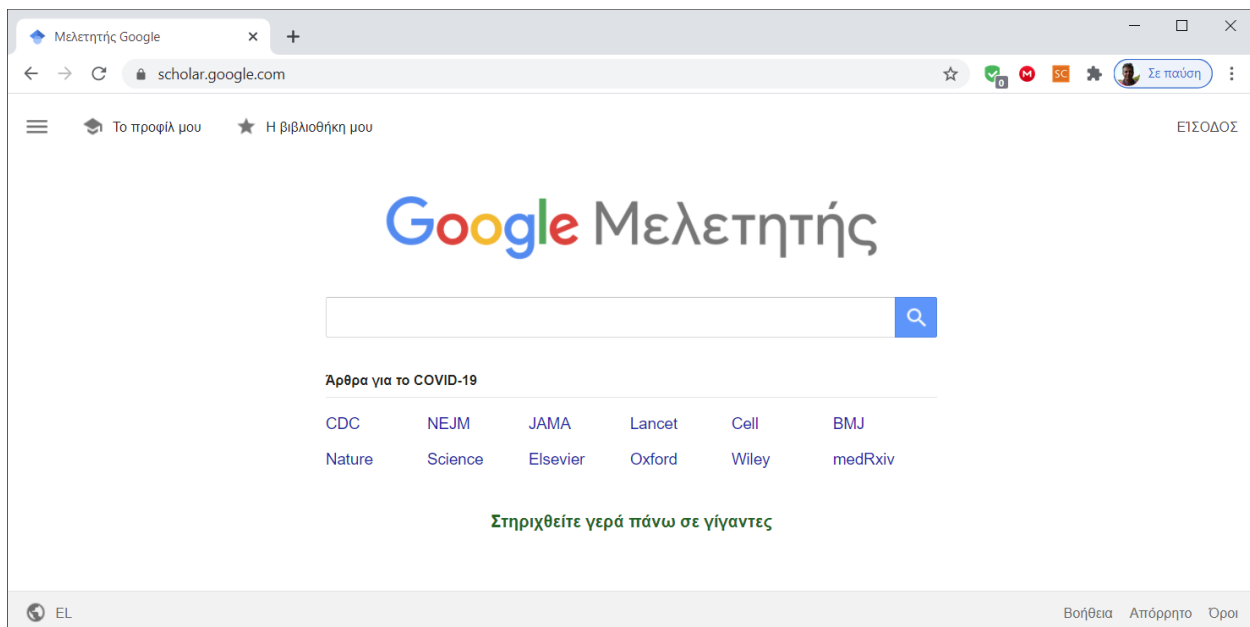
Μελετητής Google

scholar.google.com

0

SC

Σε παύση

Το προφίλ μου

Η βιβλιοθήκη μου

ΕΙΣΟΔΟΣ

Google Μελετητής

Άρθρα για το COVID-19

| CDC | NEJM | JAMA | Lancet | Cell | BMJ |
|---|---|---|---|---|---|
| Nature | Science | Elsevier | Oxford | Wiley | medRxiv |

Στηριχθείτε γερά πάνω σε γίγαντες

EL

Βοήθεια Απόρρητο Όροι